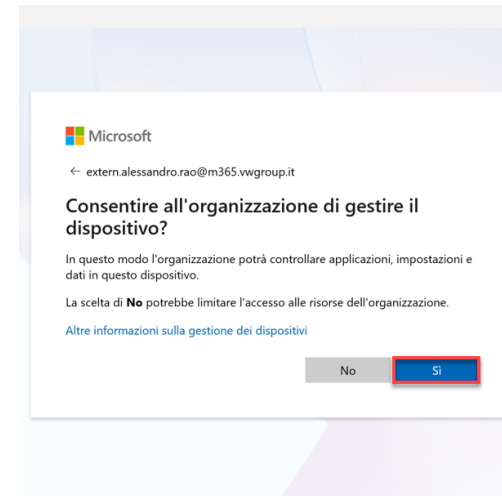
Microsoft

← extern.alessandro.rao@m365.vwgroup.it

Consentire all'organizzazione di gestire il dispositivo?

In questo modo l'organizzazione potrà controllare applicazioni, impostazioni e dati in questo dispositivo.

La scelta di **No** potrebbe limitare l'accesso alle risorse dell'organizzazione.

Altre informazioni sulla gestione dei dispositivi

No

Sì